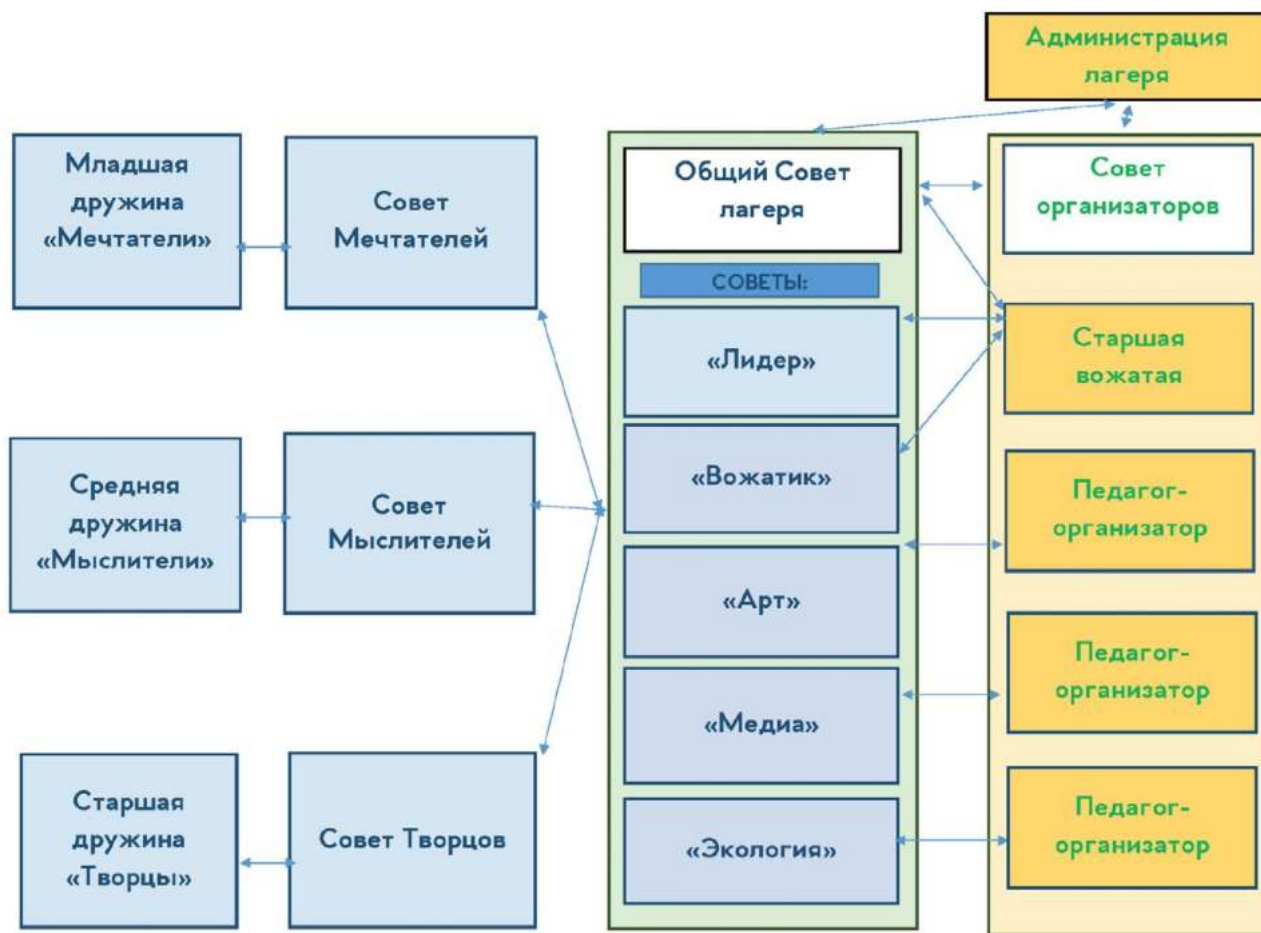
Администрация лагеря

Младшая дружина «Мечтатели»

Совет Мечтателей

Общий Совет лагеря

Совет организаторов

СОВЕТЫ:

«Лидер»

Старшая вожатая

Средняя дружина «Мыслители»

Совет Мыслителей

«Вожатик»

Педагог-организатор

«Арт»

Педагог-организатор

«Медиа»

Старшая дружина «Творцы»

Совет Творцов

«Экология»

Педагог-организатор